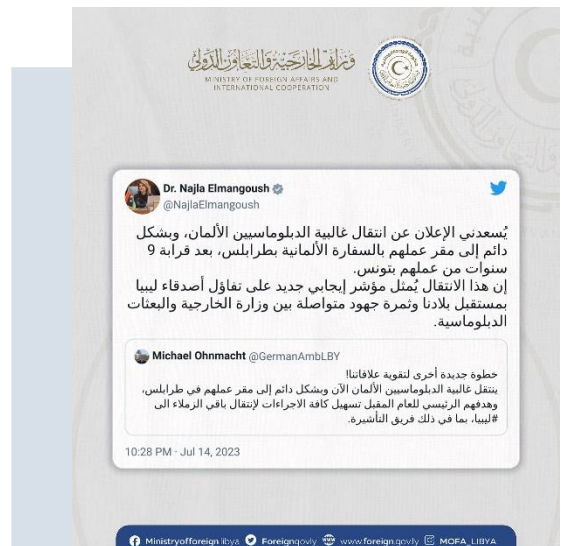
وزارة الخارجية والتعاون الدولي
MINISTRY OF FOREIGN AFFAIRS AND INTERNATIONAL COOPERATION

Dr. Najla Elmangoush
@NajlaElmangoush

يُسعدني الإعلان عن انتقال غالبية الدبلوماسيين الألمان، وبشكل دائم إلى مقر عملهم بالسفارة الألمانية بطرابلس، بعد قرابة 9 سنوات من عملهم بتونس.
إن هذا الانتقال يُمثل مؤشر إيجابي جديد على تفاؤل أصدقاء ليبيا بمستقبل بلادنا وثمرة جهود متواصلة بين وزارة الخارجية والبعثات الدبلوماسية.

Michael Ohnmacht @GermanAmbLBY
خطوة جديدة أخرى لتقوية علاقاتنا!
ينتقل غالبية الدبلوماسيين الألمان الآن وبشكل دائم إلى مقر عملهم في طرابلس، وهدفهم الرئيسي للعام المقبل تسهيل كافة الاجراءات لإنتقال باقي الزملاء الى #ليبيا، بما في ذلك فريق التأشيرة.

10:28 PM · Jul 14, 2023

Ministryofforeign.libya Foreigngovly www.foreign.gov.ly MOFA_LIBYA